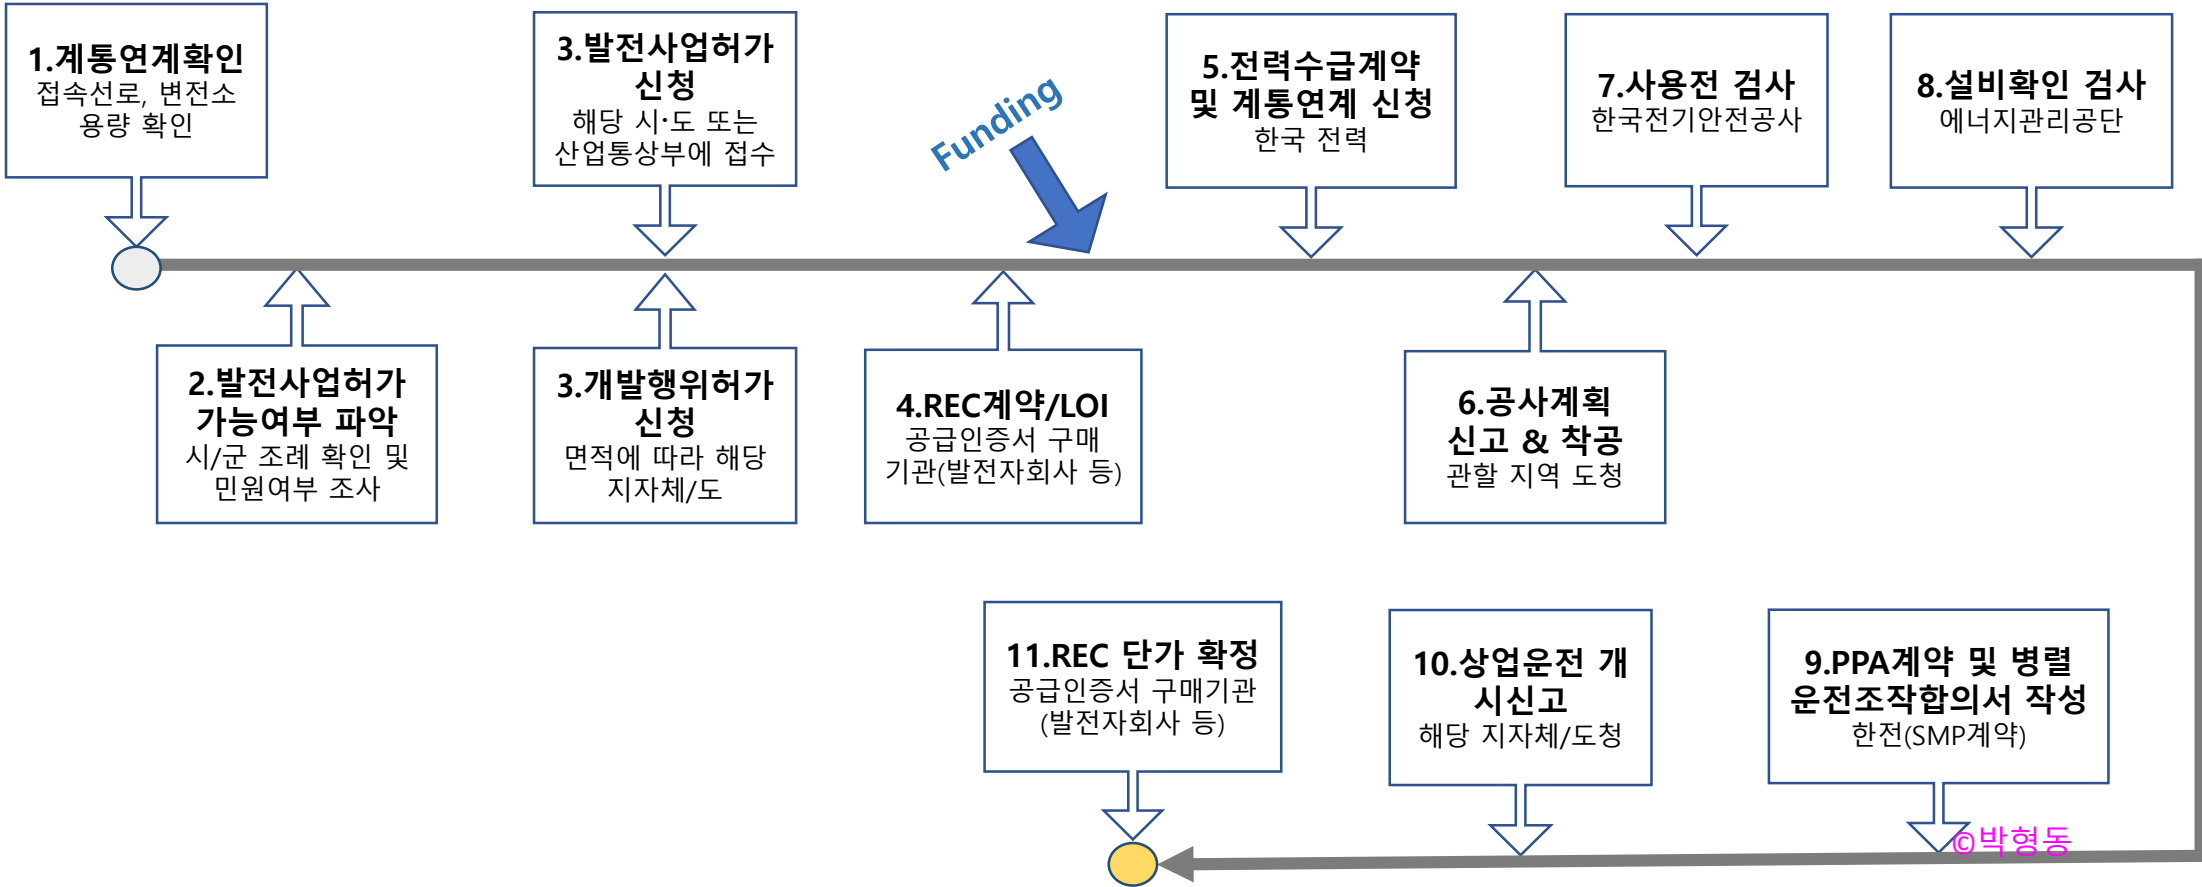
1.계통연계확인
접속선로, 변전소 용량 확인

3.발전사업허가 신청
해당 시·도 또는 산업통상부에 접수

Funding

5.전력수급계약 및 계통연계 신청
한국 전력

7.사용전 검사
한국전기안전공사

8.설비확인 검사
에너지관리공단

2.발전사업허가 가능여부 파악
시/군 조례 확인 및 민원여부 조사

3.개발행위허가 신청
면적에 따라 해당 지자체/도

4.REC계약/LOI
공급인증서 구매 기관(발전자회사 등)

6.공사계획 신고 & 착공
관할 지역 도청

11.REC 단가 확정
공급인증서 구매기관 (발전자회사 등)

10.상업운전 개시신고
해당 지자체/도청

9.PPA계약 및 병렬 운전조작합의서 작성
한전(SMP계약)

©박형동